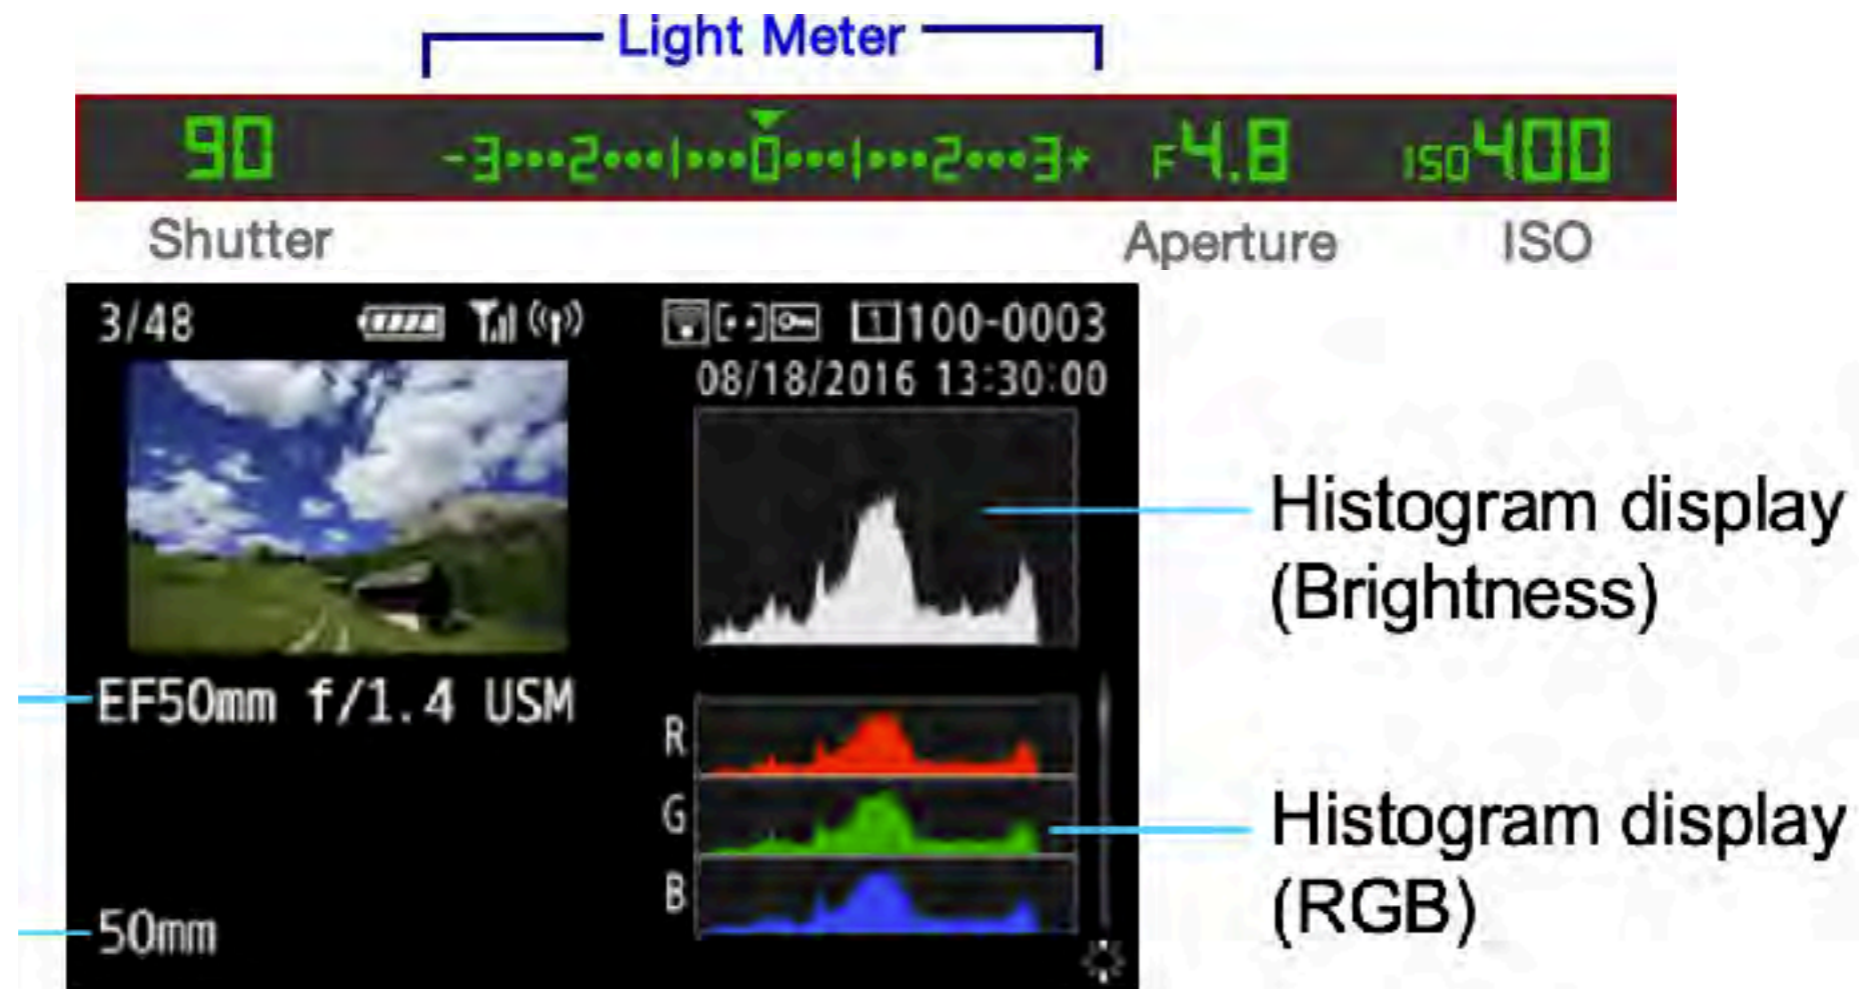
Light Meter

90 -3•••2•••|•••0•••|•••2•••3+ F4.8 ISO400

Shutter

Aperture

ISO

3/48

1 100-0003

08/18/2016 13:30:00

Histogram display (Brightness)

EF50mm f/1.4 USM

R

G

B

Histogram display (RGB)

50mm